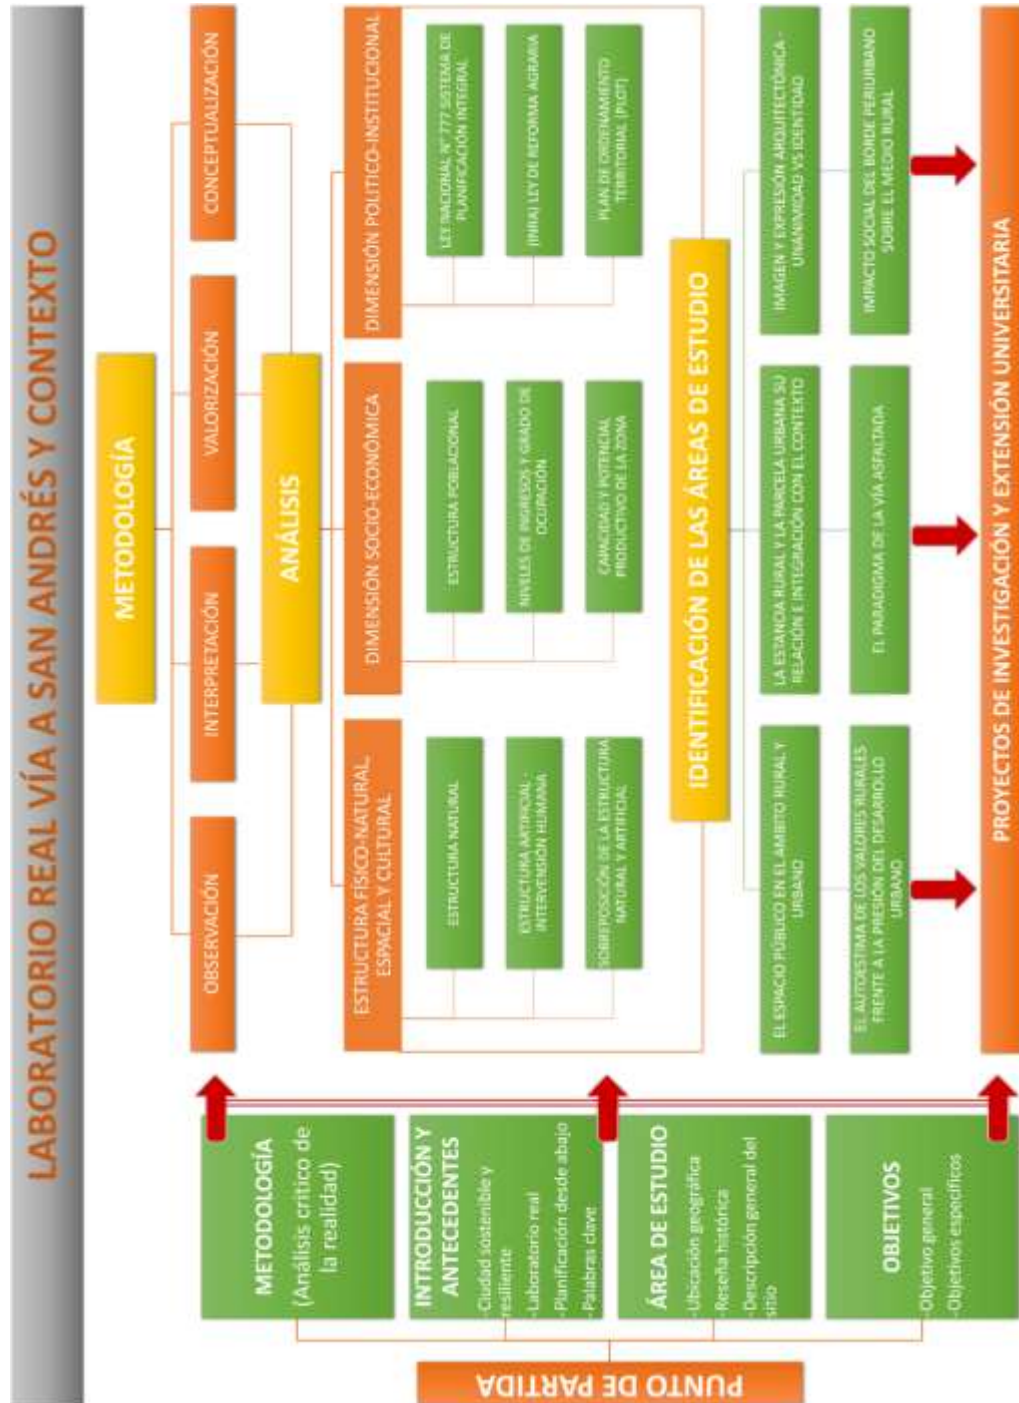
LABORATORIO REAL VÍA A SAN ANDRÉS Y CONTEXTO

METODOLOGÍA

OBSERVACIÓN

INTERPRETACIÓN

VALORIZACIÓN

CONCEPTUALIZACIÓN

ANÁLISIS

ESTRUCTURA FÍSICO-NATURAL ESPACIAL Y CULTURAL

ESTRUCTURA NATURAL

ESTRUCTURA ARTIFICIAL - INTERVENCIÓN HUMANA

SOBREPOSICIÓN DE LA ESTRUCTURA NATURAL Y ARTIFICIAL

DIMENSIÓN SOCIO-ECONÓMICA

ESTRUCTURA POBLACIONAL

NIVELES DE INGRESOS Y GRADO DE OCUPACIÓN

CAPACIDAD Y POTENCIAL PRODUCTIVO DE LA ZONA

DIMENSIÓN POLÍTICO-INSTITUCIONAL

LEY NACIONAL Nº 777 SISTEMA DE PLANIFICACIÓN INTEGRAL

(INRA) LEY DE REFORMA AGRARIA

PLAN DE ORDENAMIENTO TERRITORIAL (PLOT)

IDENTIFICACIÓN DE LAS ÁREAS DE ESTUDIO

EL ESPACIO PÚBLICO EN EL ÁMBITO RURAL Y URBANO

EL AUTOESTIMA DE LOS VALORES RURALES FRENTE A LA PRESIÓN DEL DESARROLLO URBANO

LA ESTANCIA RURAL Y LA PARCELA URBANA SU RELACIÓN E INTEGRACIÓN CON EL CONTEXTO

EL PARADIGMA DE LA VÍA ASFALTADA

IMAGEN Y EXPRESIÓN ARQUITECTÓNICA - UNANIMIDAD VS IDENTIDAD

IMPACTO SOCIAL DEL BORDE PERIURBANO SOBRE EL MEDIO RURAL

PROYECTOS DE INVESTIGACIÓN Y EXTENSIÓN UNIVERSITARIA

PUNTO DE PARTIDA

METODOLOGÍA
(Análisis crítico de la realidad)

INTRODUCCIÓN Y ANTECEDENTES
-Ciudad sostenible y resiliente
-Laboratorio real
-Planificación desde abajo
-Palabras clave

ÁREA DE ESTUDIO
-Ubicación geográfica
-Reseña histórica
-Descripción general del sitio

OBJETIVOS
-Objetivo general
-Objetivos específicos